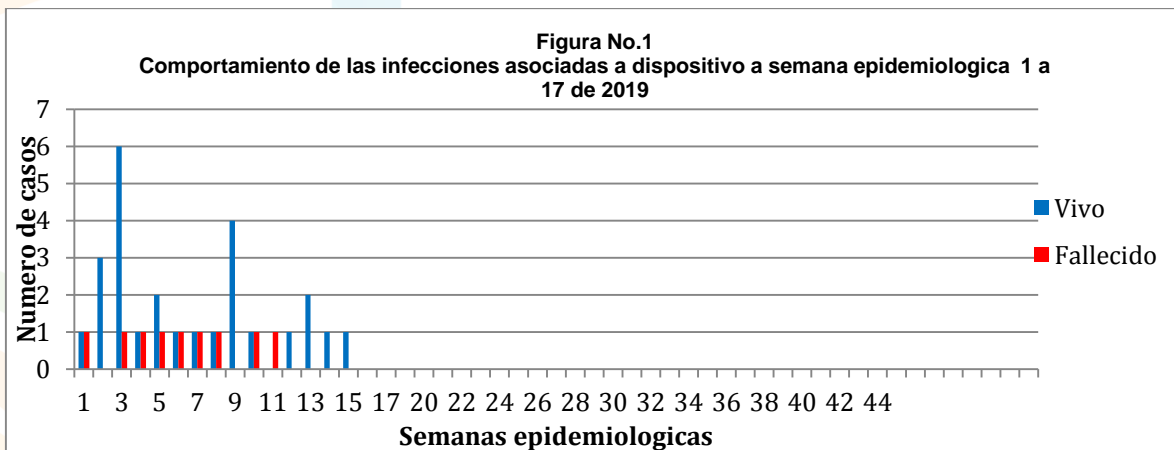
Figura No.1
Comportamiento de las infecciones asociadas a dispositivo a semana epidemiologica 1 a 17 de 2019

Numero de casos

7
6
5
4
3
2
1
0

1 3 5 7 9 11 13 15 17 20 22 24 26 28 30 32 34 36 38 40 42 44

Semanas epidemiologicas

Vivo
Fallecido

3 6 1 2 1 1 1 4 1 1 2 1 1
1 1 1 1 1 1 1 1 1